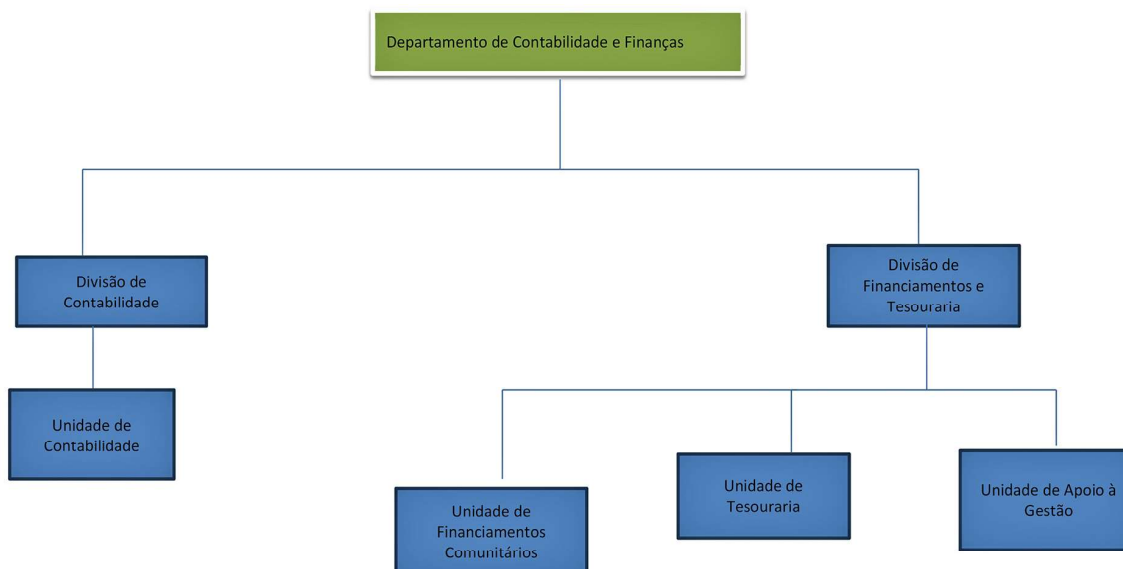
Departamento de Contabilidade e Finanças

Divisão de Contabilidade

Divisão de Financiamentos e Tesouraria

Unidade de Contabilidade

Unidade de Financiamentos Comunitários

Unidade de Tesouraria

Unidade de Apoio à Gestão